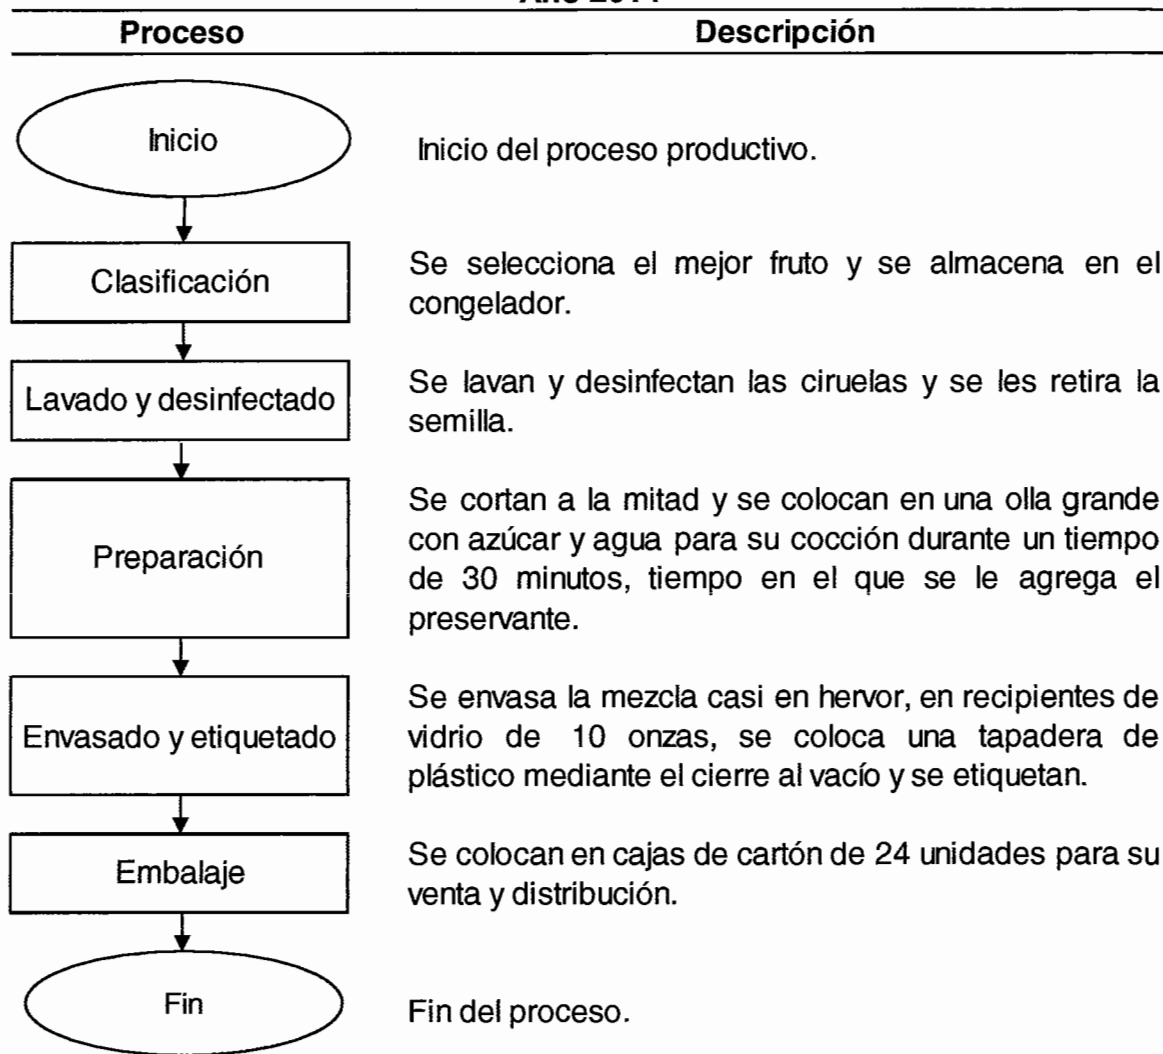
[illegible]

| Proceso | Descripción |
|---|---|
| Inicio | Inicio del proceso productivo. |
| Clasificación | Se selecciona el mejor fruto y se almacena en el congelador. |
| Lavado y desinfectado | Se lavan y desinfectan las ciruelas y se les retira la semilla. |
| Preparación | Se cortan a la mitad y se colocan en una olla grande con azúcar y agua para su cocción durante un tiempo de 30 minutos, tiempo en el que se le agrega el preservante. |
| Envasado y etiquetado | Se envasa la mezcla casi en hervor, en recipientes de vidrio de 10 onzas, se coloca una tapadera de plástico mediante el cierre al vacío y se etiquetan. |
| Embalaje | Se colocan en cajas de cartón de 24 unidades para su venta y distribución. |
| Fin | Fin del proceso. |